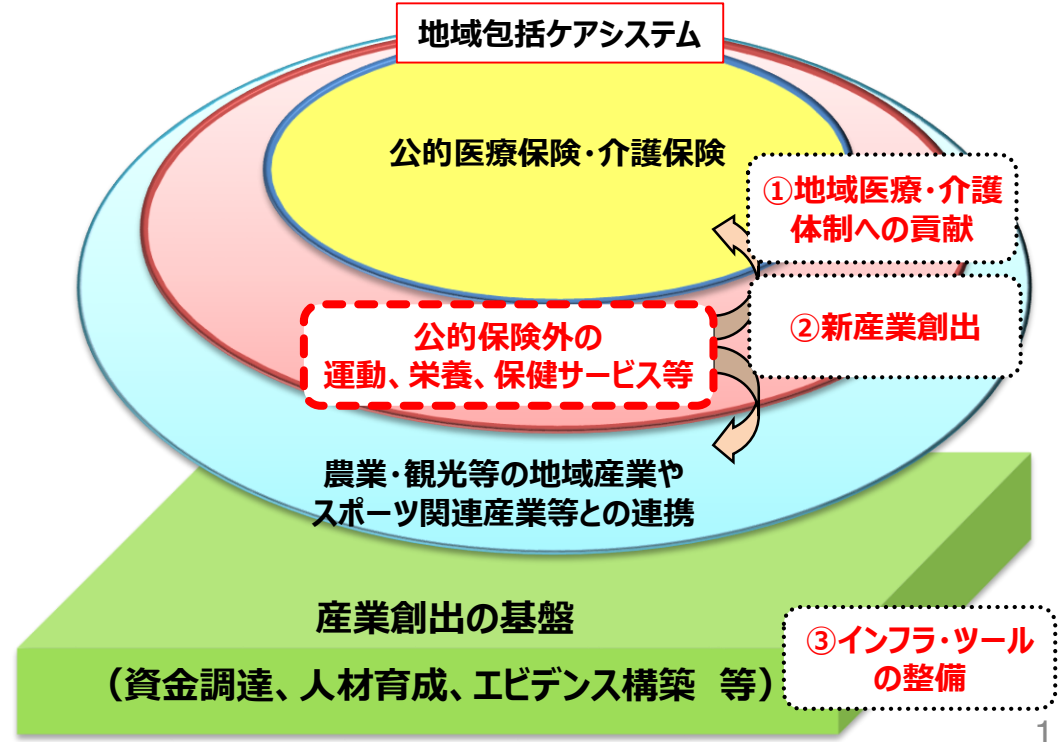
地域包括ケアシステム

公的医療保険・介護保険

①地域医療・介護体制への貢献

公的保険外の
運動、栄養、保健サービス等

②新産業創出

農業・観光等の地域産業や
スポーツ関連産業等との連携

産業創出の基盤

（資金調達、人材育成、エビデンス構築　等）

③インフラ・ツールの整備

1